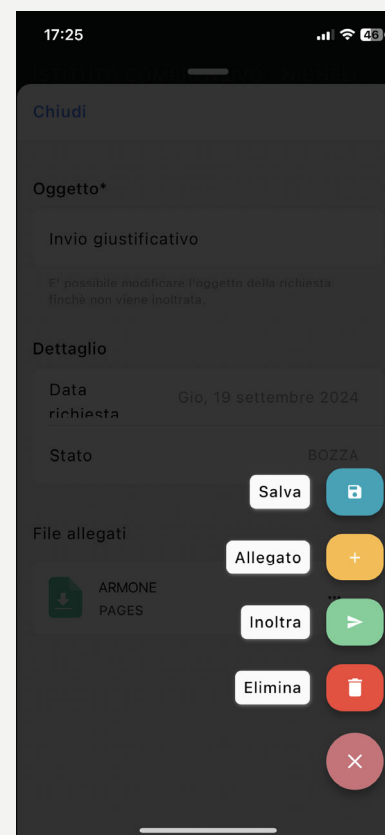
17:25

46

Chiudi

Oggetto*

Invio giustificativo

E' possibile modificare l'oggetto della richiesta finchè non viene inoltrata.

Dettaglio

Data richiesta

Gio, 19 settembre 2024

Stato

BOZZA

File allegati

ARMONE
PAGES

Salva

Allegato

Inoltra

Elimina